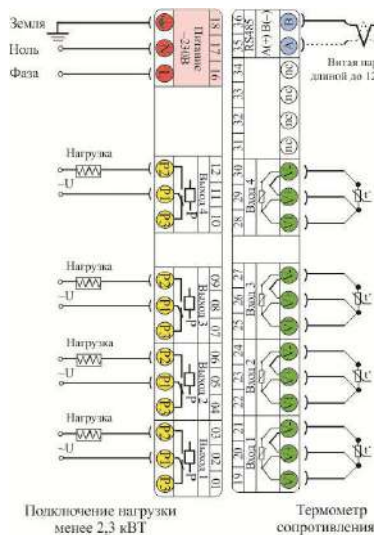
Земля
Ноль
Фаза

18 17 16
Питание ~230В

36 35 34
RS485
A(+) B(-)

Витая па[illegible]
длиной до 12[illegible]

33 32 31

Нагрузка
~U
12 11 10
Выход 4
P

30 29 28
Вход 4

Нагрузка
~U
09 08 07
Выход 3
P

27 26 25
Вход 3

Нагрузка
~U
06 05 04
Выход 2
P

24 23 22
Вход 2

Нагрузка
~U
03 02 01
Выход 1
P

21 20 19
Вход 1

t°
t°
t°
t°

Подключение нагрузки
менее 2,3 кВТ

Термометр
сопротивления